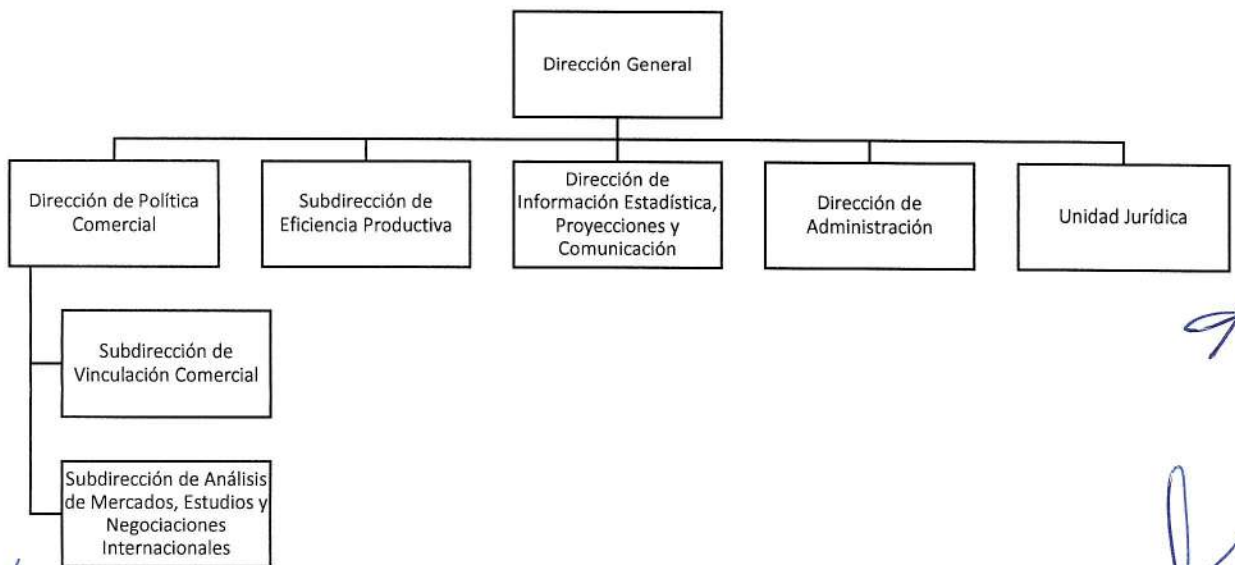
Dirección General

Dirección de Política Comercial

Subdirección de Eficiencia Productiva

Dirección de Información Estadística, Proyecciones y Comunicación

Dirección de Administración

Unidad Jurídica

Subdirección de Vinculación Comercial

Subdirección de Análisis de Mercados, Estudios y Negociaciones Internacionales